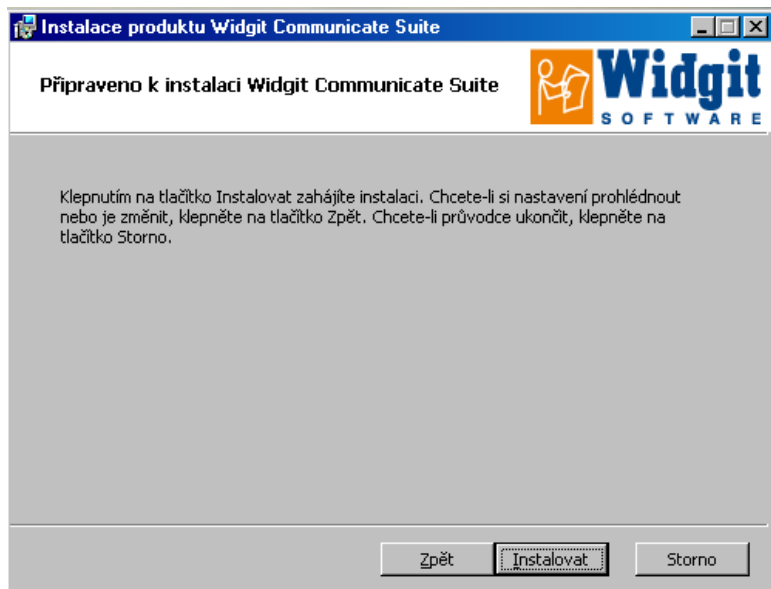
Instalace produktu Widgit Communicate Suite

Připraveno k instalaci Widgit Communicate Suite

Widgit
SOFTWARE

Klepnutím na tlačítko Instalovat zahájíte instalaci. Chcete-li si nastavení prohlédnout nebo je změnit, klepněte na tlačítko Zpět. Chcete-li průvodce ukončit, klepněte na tlačítko Storno.

Zpět
Instalovat
Storno